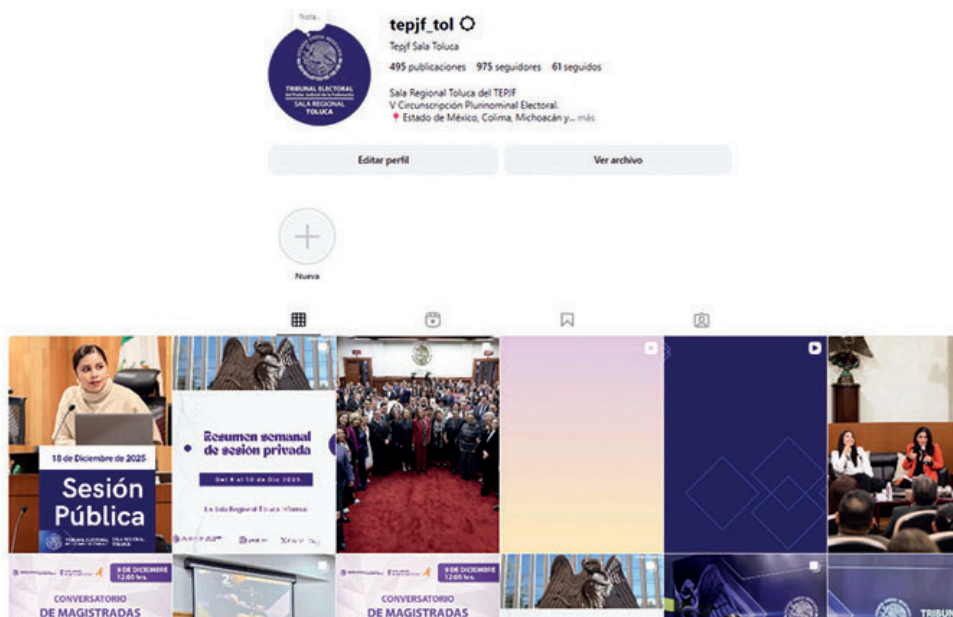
Nota...

TRIBUNAL ELECTORAL
del Poder Judicial de la Federación
SALA REGIONAL
TOLUCA

tepjf_tol

Tepjf Sala Toluca

495 publicaciones 975 seguidores 61 seguidos

Sala Regional Toluca del TEPJF
V Circunscripción Plurinominal Electoral.
Estado de México, Colima, Michoacán y... más

Editar perfil

Ver archivo

Nueva

18 de Diciembre de 2025
Sesión Pública

Resumen semanal de sesión privada
Del 8 al 10 de Dic 2025.
La Sala Regional Toluca informa

9 DE DICIEMBRE
12:00 hrs.
CONVERSATORIO
DE MAGISTRADAS

9 DE DICIEMBRE
12:00 hrs.
CONVERSATORIO
DE MAGISTRADAS

TRIBUN